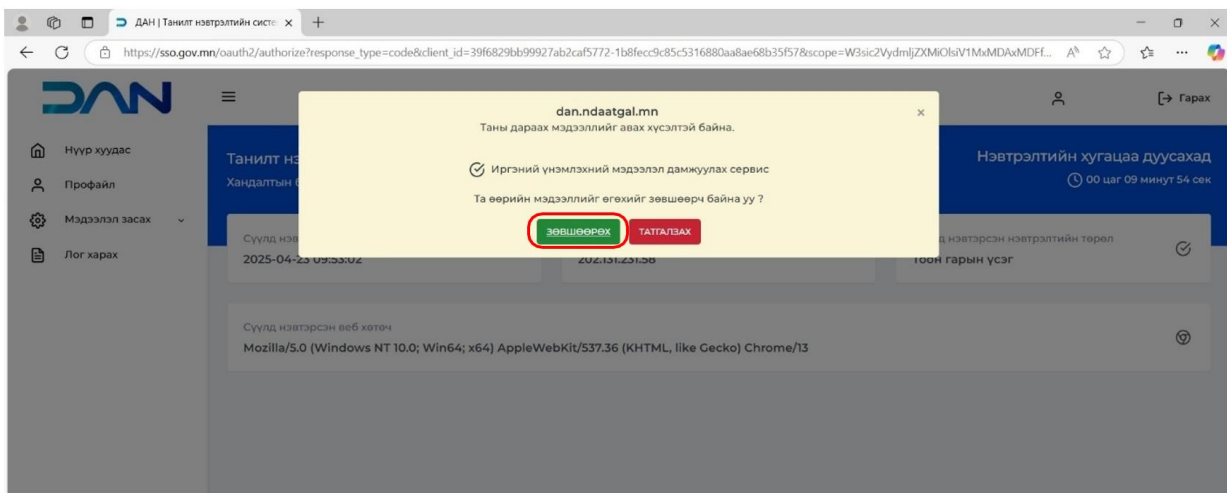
ДАН | Танилт нэвтрэлтийн систе ×

https://sso.gov.mn/oauth2/authorize?response_type=code&client_id=39f6829bb99927ab2caf5772-1b8fecc9c85c5316880aa8ae68b35f57&scope=W3sic2VydmljZXMiOlsiV1MxMDAxMDFf...

DAN

Гарах

Нүүр хуудас
Профайл
Мэдээлэл засах
Лог харах

Танилт нэ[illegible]
Хандалтын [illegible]

Нэвтрэлтийн хугацаа дуусахад
00 цаг 09 минут 54 сек

dan.ndaatgal.mn
Таны дараах мэдээллийг авах хүсэлтэй байна.

Иргэний үнэмлэхний мэдээлэл дамжуулах сервис

Та өөрийн мэдээллийг өгөхийг зөвшөөрч байна уу ?

ЗӨВШӨӨРӨХ ТАТГАЛЗАХ

Сүүлд нэв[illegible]
2025-04-23 09:53:02

202.131.231.58

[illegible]д нэвтэрсэн нэвтрэлтийн төрөл
Тоон гарын үсэг

Сүүлд нэвтэрсэн веб хөтөч
Mozilla/5.0 (Windows NT 10.0; Win64; x64) AppleWebKit/537.36 (KHTML, like Gecko) Chrome/13